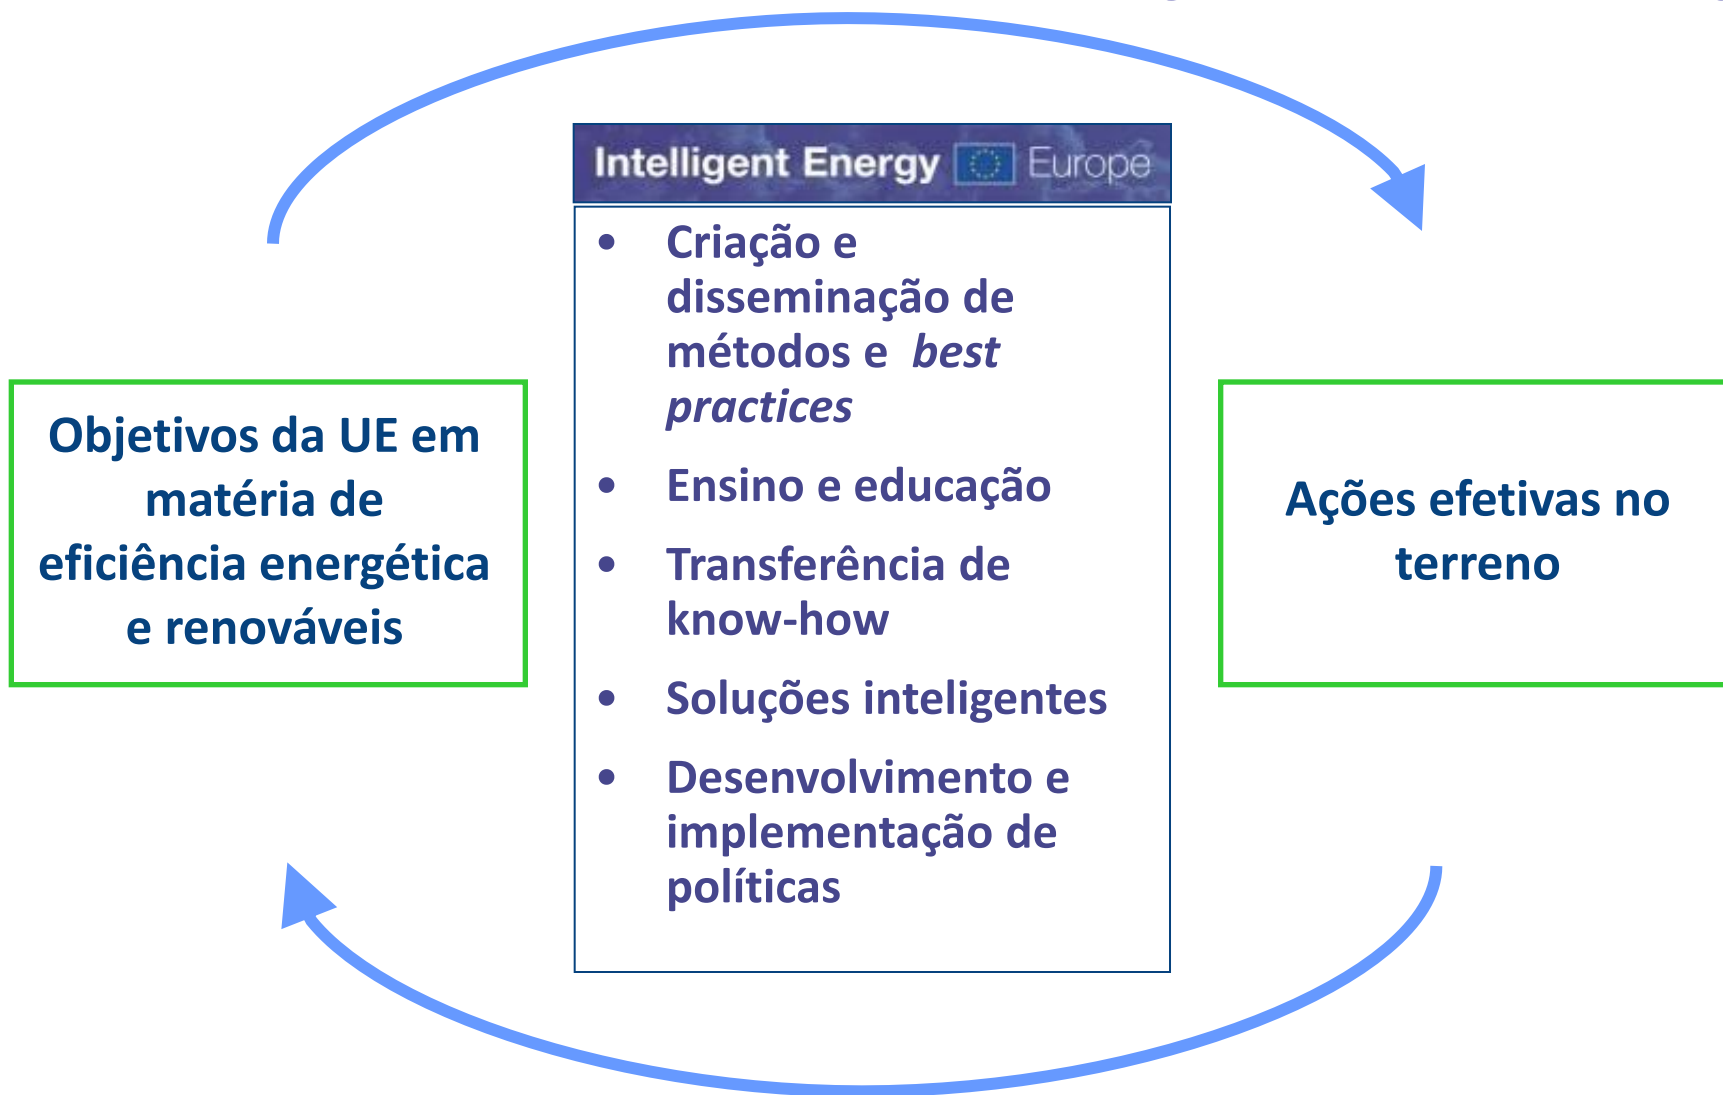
Objetivos da UE em matéria de eficiência energética e renováveis

Intelligent Energy Europe

- Criação e disseminação de métodos e *best practices*
- Ensino e educação
- Transferência de know-how
- Soluções inteligentes
- Desenvolvimento e implementação de políticas

Ações efetivas no terreno